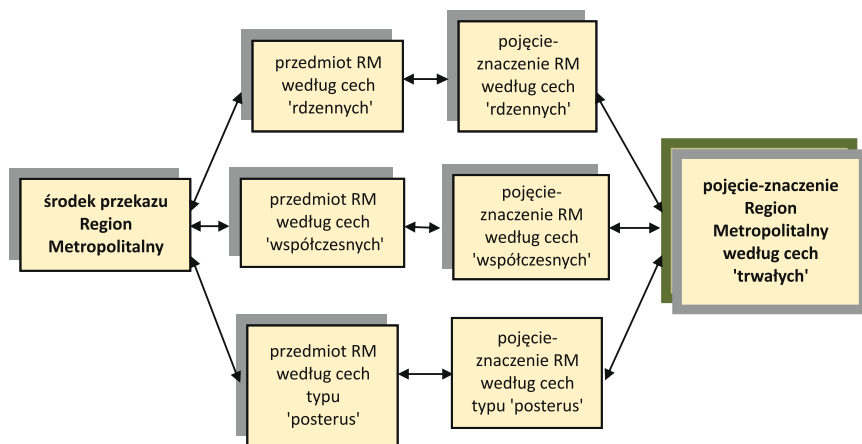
środek przekazu Region Metropolitalny

przedmiot RM według cech 'rdzennych'

pojęcie-znaczenie RM według cech 'rdzennych'

przedmiot RM według cech 'współczesnych'

pojęcie-znaczenie RM według cech 'współczesnych'

przedmiot RM według cech typu 'posterus'

pojęcie-znaczenie RM według cech typu 'posterus'

pojęcie-znaczenie Region Metropolitalny według cech 'trwałych'